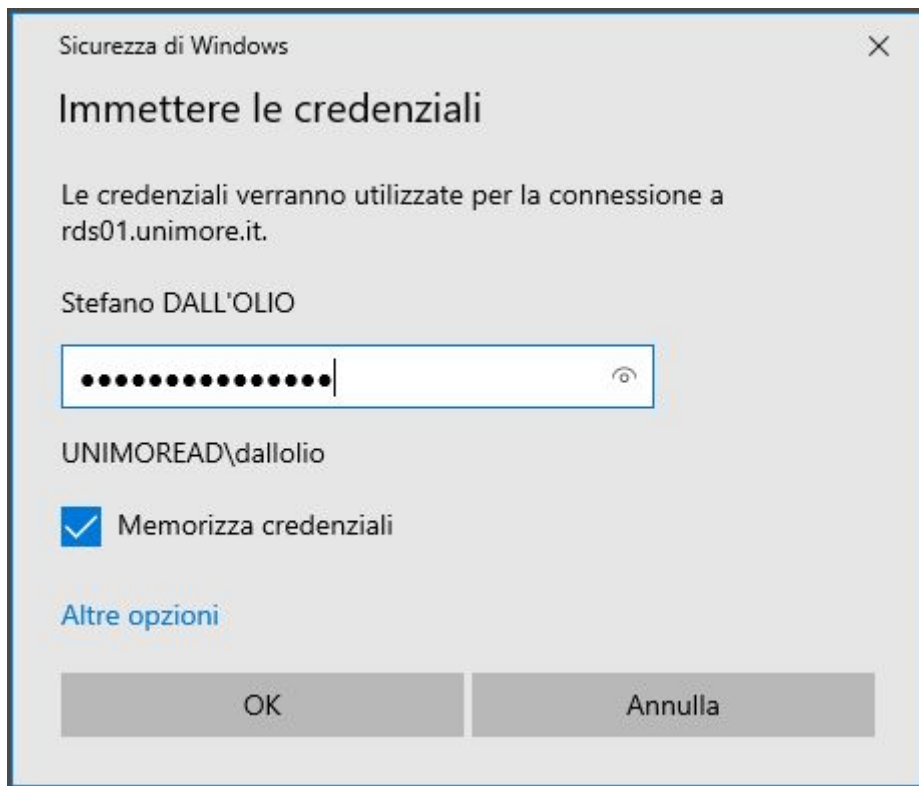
Sicurezza di Windows

×

Immettere le credenziali

Le credenziali verranno utilizzate per la connessione a rds01.unimore.it.

Stefano DALL'OLIO

•••••••••••••••

UNIMOREAD\dallolio

Memorizza credenziali

Altre opzioni

OK

Annulla